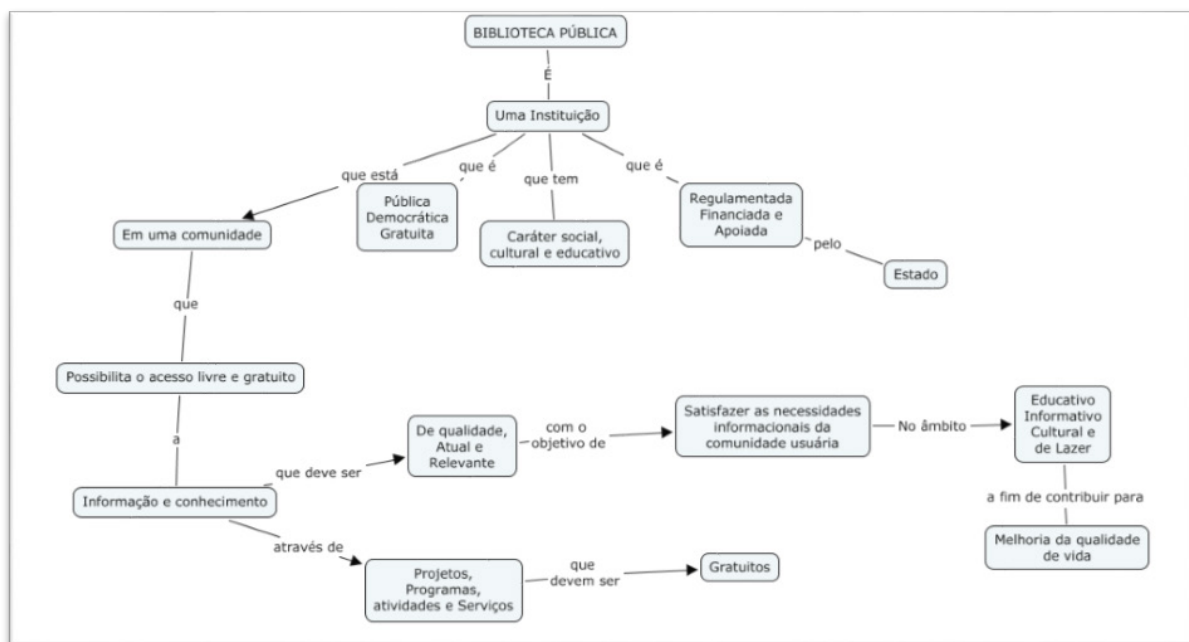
BIBLIOTECA PÚBLICA

É

Uma Instituição

que está

que é

que tem

que é

Em uma comunidade

Pública Democrática Gratuita

Caráter social, cultural e educativo

Regulamentada Financiada e Apoiada

pelo

Estado

que

Possibilita o acesso livre e gratuito

a

Informação e conhecimento

que deve ser

De qualidade, Atual e Relevante

com o objetivo de

Satisfazer as necessidades informacionais da comunidade usuária

No âmbito

Educativo Informativo Cultural e de Lazer

a fim de contribuir para

Melhoria da qualidade de vida

através de

Projetos, Programas, atividades e Serviços

que devem ser

Gratuitos